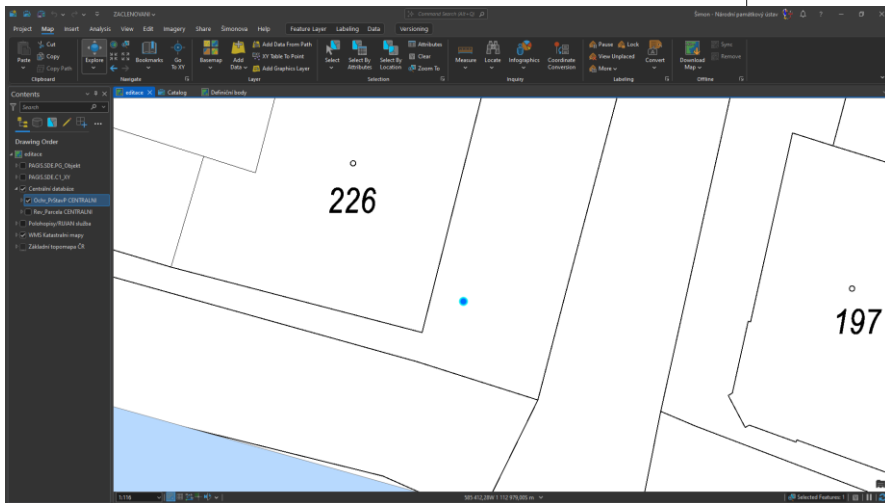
ZACLENOVANI
Command Search (Alt+Q)
Šimon - Národní památkový ústav
Project Map Insert Analysis View Edit Imagery Share Šimonova Help Feature Layer Labeling Data Versioning
Paste Cut Copy Copy Path
Clipboard
Explore Bookmarks Go To XY
Navigate
Basemap Add Data Add Data From Path XY Table To Point Add Graphics Layer
Layer
Select Select By Attributes Select By Location Attributes Clear Zoom To
Selection
Measure Locate Infographics Coordinate Conversion
Inquiry
Pause Lock View Unplaced More Convert
Labeling
Download Map Sync Remove
Offline
Contents
Search
Drawing Order
editace Catalog Definiční body
editace
PAGIS.SDE.PG_Objekt
PAGIS.SDE.C1_XY
Centrální databáze
Ochr_PrStavP CENTRALNI
Rez_Parcela CENTRALNI
Polohopisy/RÚIAN služba
WMS Katastrální mapy
Základní topomapa ČR
226
197
1:118
585 412,28W 1 112 976,005 m
Selected Features: 1